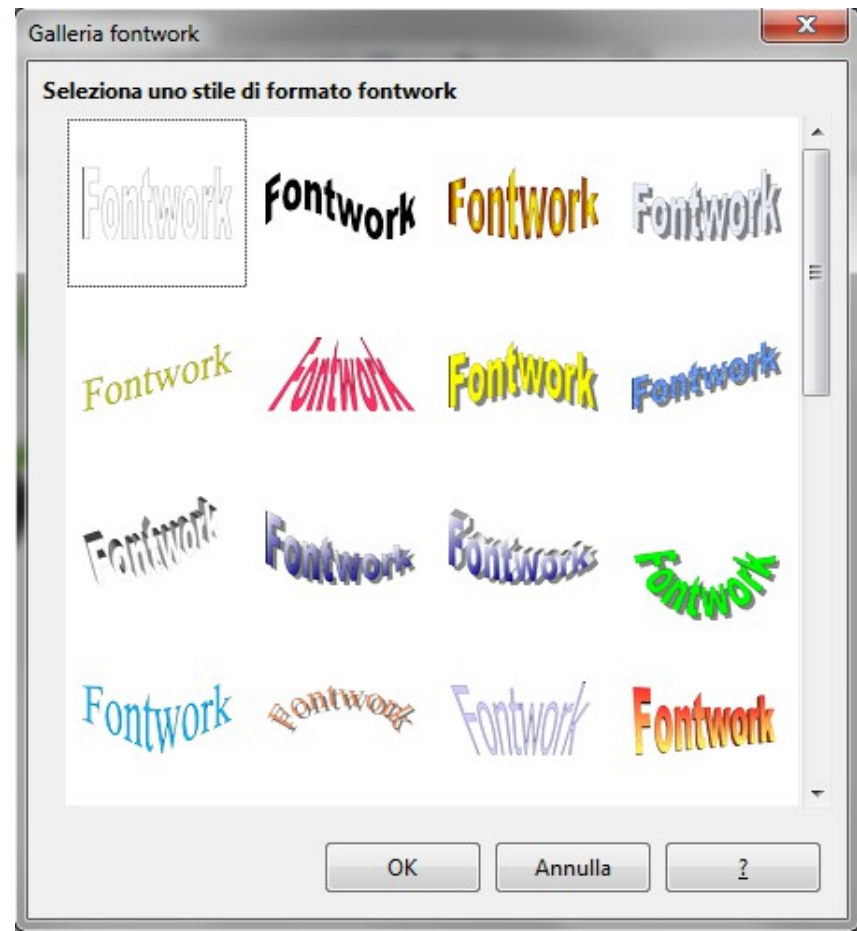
Galleria fontwork

Seleziona uno stile di formato fontwork

Fontwork Fontwork Fontwork Fontwork

Fontwork Fontwork Fontwork Fontwork

Fontwork Fontwork Fontwork Fontwork

Fontwork Fontwork Fontwork Fontwork

OK Annulla ?